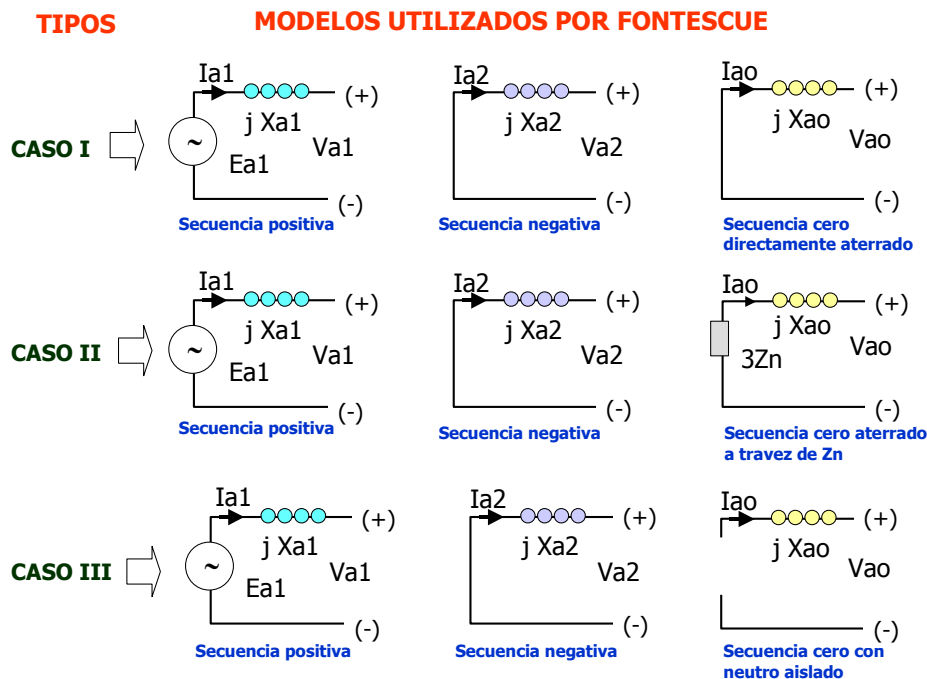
TIPOS

MODELOS UTILIZADOS POR FONTESCUE

CASO I

Ia1
j Xa1
(+)
Ea1
Va1
(-)
Secuencia positiva

Ia2
j Xa2
(+)
Va2
(-)
Secuencia negativa

Iao
j Xao
(+)
Vao
(-)
Secuencia cero directamente aterrado

CASO II

Ia1
j Xa1
(+)
Ea1
Va1
(-)
Secuencia positiva

Ia2
j Xa2
(+)
Va2
(-)
Secuencia negativa

Iao
j Xao
(+)
3Zn
Vao
(-)
Secuencia cero aterrado a travez de Zn

CASO III

Ia1
j Xa1
(+)
Ea1
Va1
(-)
Secuencia positiva

Ia2
j Xa2
(+)
Va2
(-)
Secuencia negativa

Iao
j Xao
(+)
Vao
(-)
Secuencia cero con neutro aislado